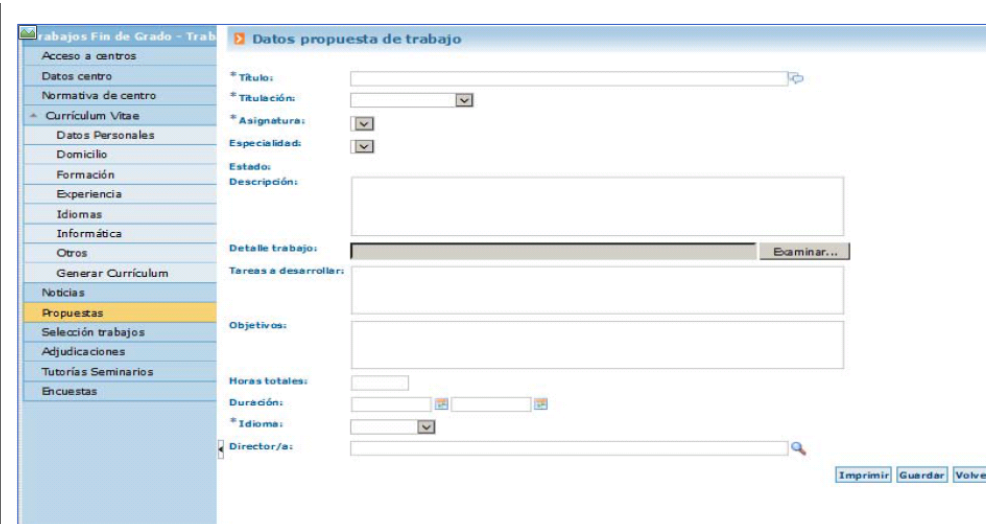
rabajos Fin de Grado - Trab
Acceso a centros
Datos centro
Normativa de centro
Currículum Vitae
Datos Personales
Domicilio
Formación
Experiencia
Idiomas
Informática
Otros
Generar Currículum
Noticias
Propuestas
Selección trabajos
Adjudicaciones
Tutorías Seminarios
Encuestas

Datos propuesta de trabajo

*Título:
*Titulación:
*Asignatura:
Especialidad:
Estado:
Descripción:
Detalle trabajo:
Examinar...
Tareas a desarrollar:
Objetivos:
Horas totales:
Duración:
*Idioma:
Director/a:

Imprimir Guardar Volve